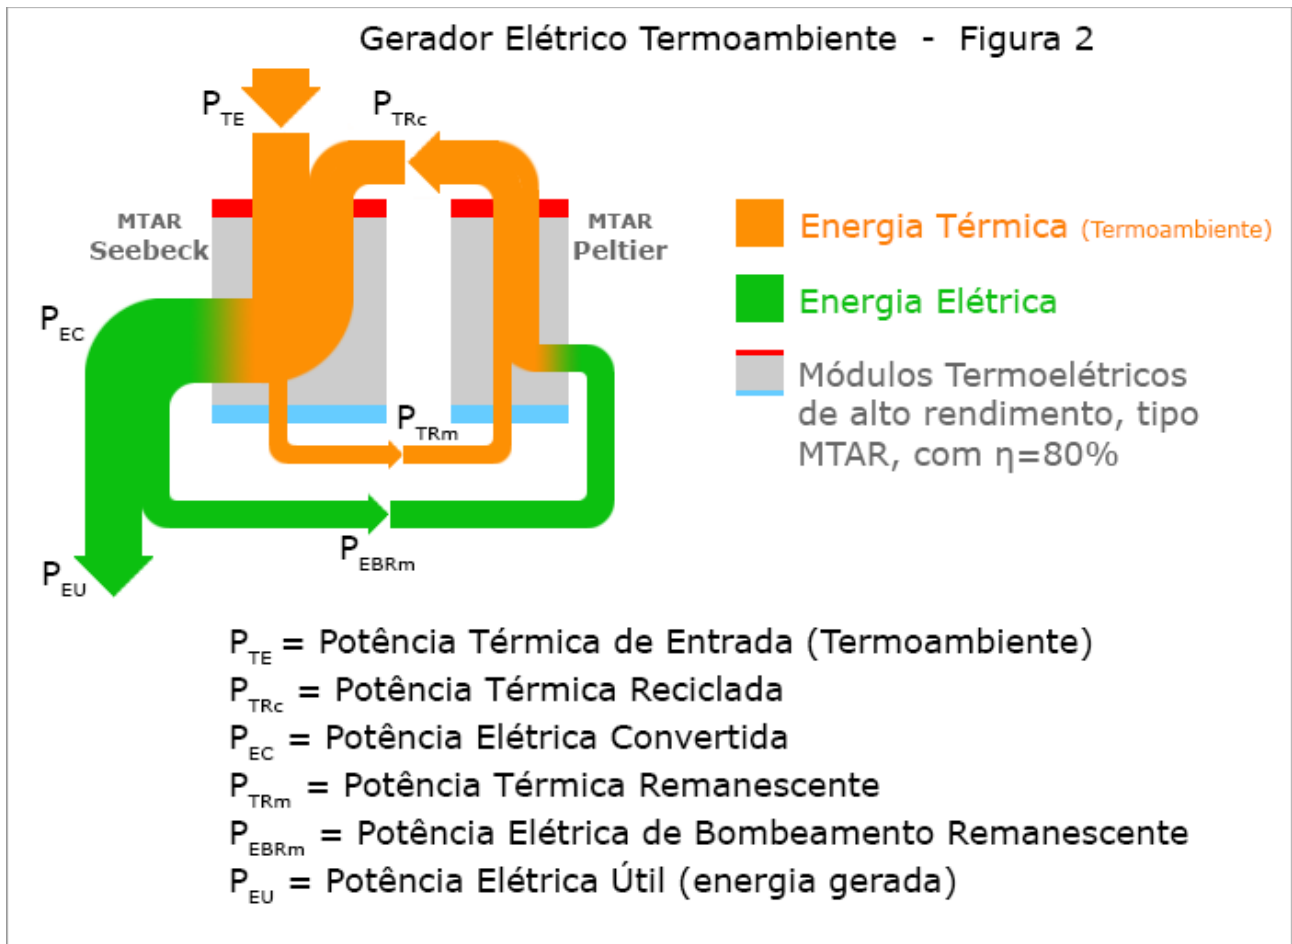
Gerador Elétrico Termoambiente - Figura 2

$P_{TE}$

$P_{TRc}$

MTAR
Seebeck

MTAR
Peltier

$P_{EC}$

$P_{TRm}$

$P_{EBRm}$

$P_{EU}$

Energia Térmica (Termoambiente)

Energia Elétrica

Módulos Termoelétricos de alto rendimento, tipo MTAR, com η=80%

$P_{TE}$ = Potência Térmica de Entrada (Termoambiente)
$P_{TRc}$ = Potência Térmica Reciclada
$P_{EC}$ = Potência Elétrica Convertida
$P_{TRm}$ = Potência Térmica Remanescente
$P_{EBRm}$ = Potência Elétrica de Bombeamento Remanescente
$P_{EU}$ = Potência Elétrica Útil (energia gerada)